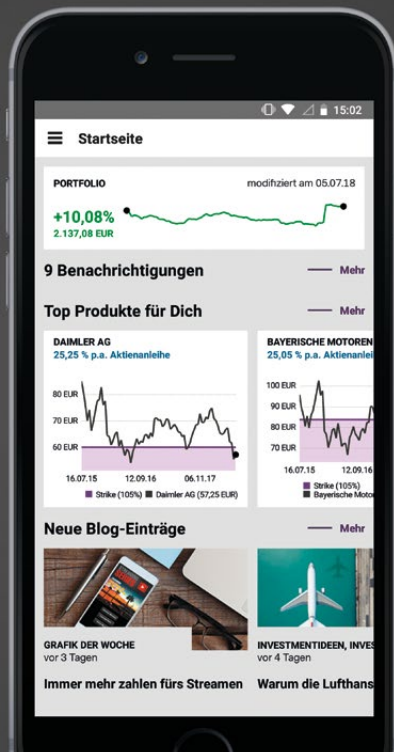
15:02

Startseite

PORTFOLIO
modifiziert am 05.07.18
+10,08%
2.137,08 EUR

9 Benachrichtigungen
Mehr

Top Produkte für Dich
Mehr

DAIMLER AG
25,25 % p.a. Aktienanleihe
80 EUR
70 EUR
60 EUR
16.07.15
12.09.16
06.11.17
Strike (105%)
Daimler AG (57,25 EUR)

BAYERISCHE MOTOREN
25,05 % p.a. Aktienanleihe
100 EUR
90 EUR
80 EUR
70 EUR
16.07.15
12.09.16
Strike (105%)
Bayerische Motor

Neue Blog-Einträge
Mehr

GRAFIK DER WOCHE
vor 3 Tagen
Immer mehr zahlen fürs Streamen

INVESTMENTIDEEN, INVES
vor 4 Tagen
Warum die Lufthans